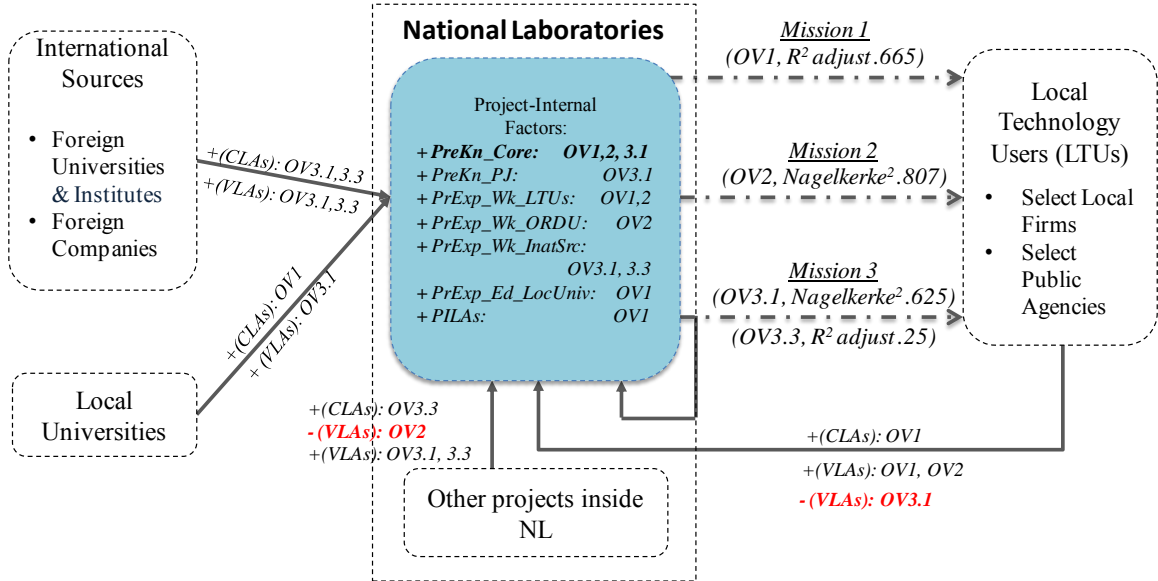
International Sources

• Foreign Universities & Institutes
• Foreign Companies

+(CLAs): OV3.1,3.3
+(VLAs): OV3.1,3.3

+(CLAs): OV1
+(VLAs): OV3.1

Local Universities

National Laboratories

Project-Internal Factors:
+ PreKn_Core: OV1,2, 3.1
+ PreKn_PJ: OV3.1
+ PrExp_Wk_LTUs: OV1,2
+ PrExp_Wk_ORDU: OV2
+ PrExp_Wk_InatSrc: OV3.1, 3.3
+ PrExp_Ed_LocUniv: OV1
+ PILAs: OV1

+(CLAs): OV3.3
- (VLAs): OV2
+(VLAs): OV3.1, 3.3

Other projects inside NL

Mission 1
(OV1, $R^2$ adjust .665)

Mission 2
(OV2, Nagelkerke$^2$ .807)

Mission 3
(OV3.1, Nagelkerke$^2$ .625)
(OV3.3, $R^2$ adjust .25)

Local Technology Users (LTUs)

• Select Local Firms
• Select Public Agencies

+(CLAs): OV1
+(VLAs): OV1, OV2
- (VLAs): OV3.1